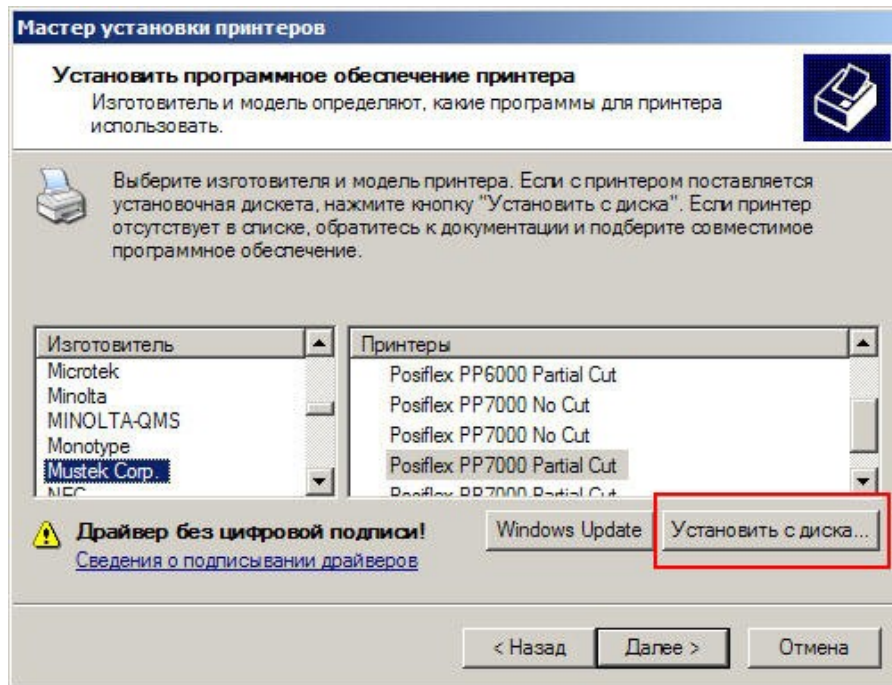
Мастер установки принтеров

Установить программное обеспечение принтера
Изготовитель и модель определяют, какие программы для принтера использовать.

Выберите изготовителя и модель принтера. Если с принтером поставляется установочная дискета, нажмите кнопку "Установить с диска". Если принтер отсутствует в списке, обратитесь к документации и подберите совместимое программное обеспечение.

Изготовитель
Microtek
Minolta
MINOLTA-QMS
Monotype
Mustek Corp.
NEC

Принтеры
Posiflex PP6000 Partial Cut
Posiflex PP7000 No Cut
Posiflex PP7000 No Cut
Posiflex PP7000 Partial Cut
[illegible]

Драйвер без цифровой подписи!
Сведения о подписывании драйверов

Windows Update
Установить с диска...

< Назад
Далее >
Отмена